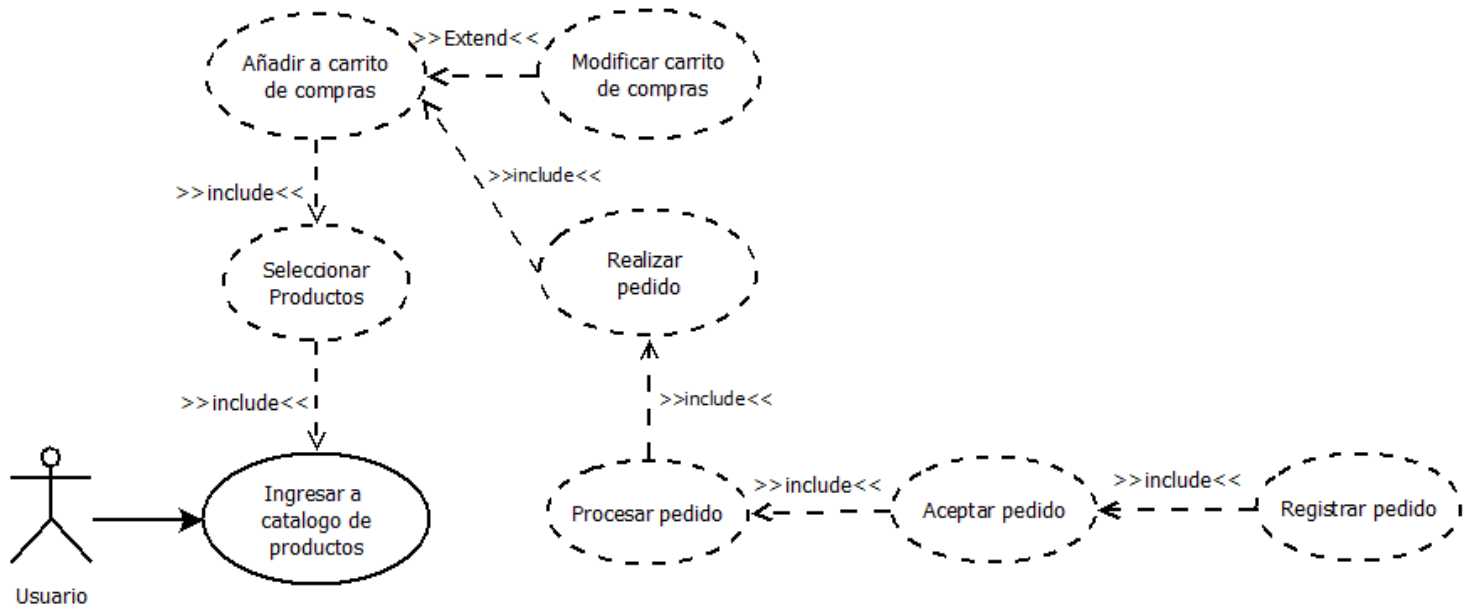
Añadir a carrito de compras

>>Extend<<

Modificar carrito de compras

>>include<<

>>include<<

Seleccionar Productos

Realizar pedido

>>include<<

>>include<<

Ingresar a catalogo de productos

Usuario

Procesar pedido

>>include<<

Aceptar pedido

>>include<<

Registrar pedido